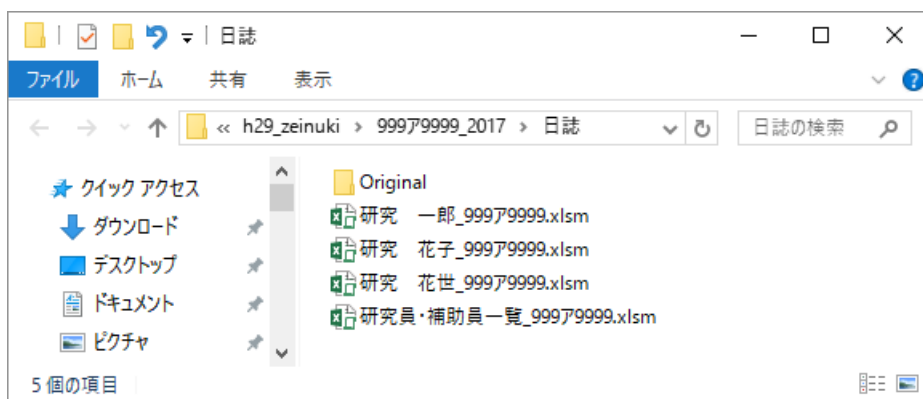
日誌

ファイル ホーム 共有 表示

« h29_zeinuki › 999ア9999_2017 › 日誌

日誌の検索

クイック アクセス
ダウンロード
デスクトップ
ドキュメント
ピクチャ

Original
研究　一郎_999ア9999.xlsm
研究　花子_999ア9999.xlsm
研究　花世_999ア9999.xlsm
研究員・補助員一覧_999ア9999.xlsm

5 個の項目